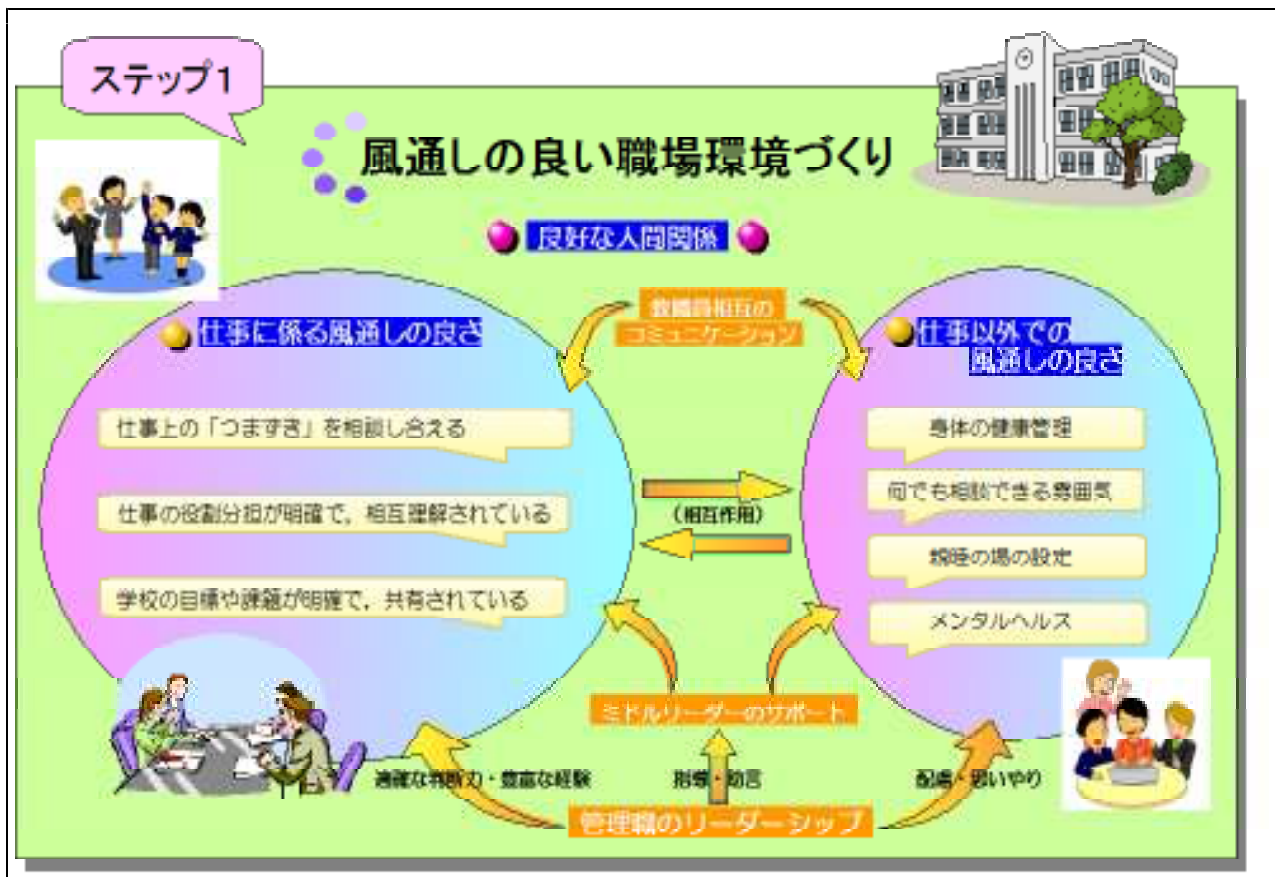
ステップ1

風通しの良い職場環境づくり

良好な人間関係

教職員相互のコミュニケーション

仕事に係る風通しの良さ

仕事上の「つまずき」を相談し合える

仕事の役割分担が明確で，相互理解されている

学校の目標や課題が明確で，共有されている

仕事以外での風通しの良さ

身体の健康管理

何でも相談できる雰囲気

親睦の場の設定

メンタルヘルス

（相互作用）

ミドルリーダーのサポート

適確な判断力・豊富な経験

指導・助言

配慮・思いやり

管理職のリーダーシップ